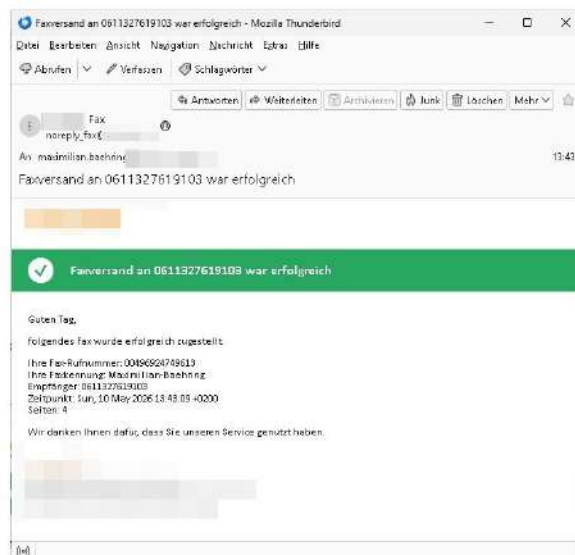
Faxversand an 0611327619103 war erfolgreich - Mozilla Thunderbird

Datei Bearbeiten Ansicht Navigation Nachricht Extras Hilfe

Abrufen Verfassen Schlagwörter

Antworten Weiterleiten Archivieren Junk Löschen Mehr

Fax
noreply_fax@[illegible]

An maximilian.baehring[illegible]

13:43

Faxversand an 0611327619103 war erfolgreich

Faxversand an 0611327619103 war erfolgreich

Guten Tag,

folgendes Fax wurde erfolgreich zugestellt.

Ihre Fax-Rufnummer: 004969247496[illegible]
Ihre Faxkennung: Maximilian-Baehring
Empfänger: 0611327619103
Zeitpunkt: Sun, 10 May 2026 13:43:09 +0200
Seiten: 4

Wir danken Ihnen dafür, dass Sie unseren Service genutzt haben.